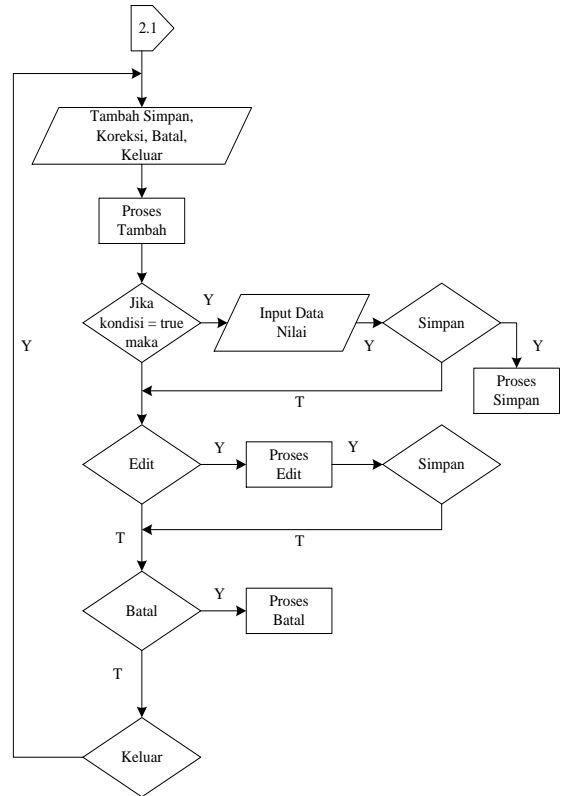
2.1

Tambah Simpan, Koreksi, Batal, Keluar

Proses Tambah

Jika kondisi = true maka

Y

Input Data Nilai

Y

Simpan

Y

Proses Simpan

T

Y

Edit

Y

Proses Edit

Y

Simpan

T

T

Batal

Y

Proses Batal

T

Keluar